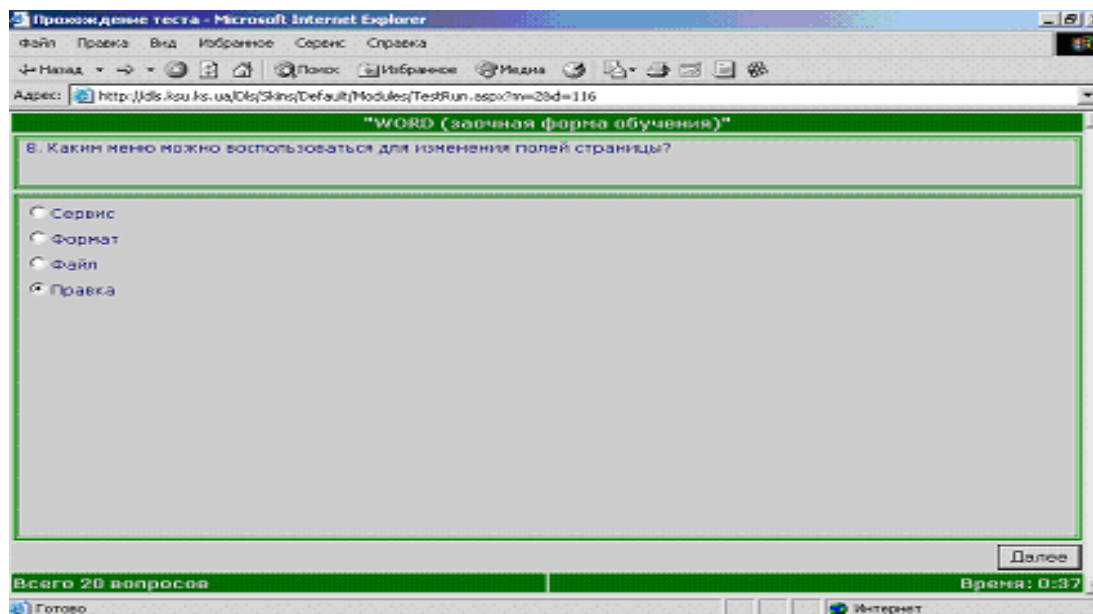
Прохождение теста - Microsoft Internet Explorer

Файл Правка Вид Избранное Сервис Справка

Назад Поиск Избранное Медиа

Адрес: http://dls.ksu.ks.ua/Dls/Skins/Default/Modules/TestRun.aspx?m=2&d=116

"WORD (заочная форма обучения)"

8. Каким меню можно воспользоваться для изменения полей страницы?

Сервис

Формат

Файл

Правка

Далее

Всего 20 вопросов

Время: 0:37

Готово

Интернет